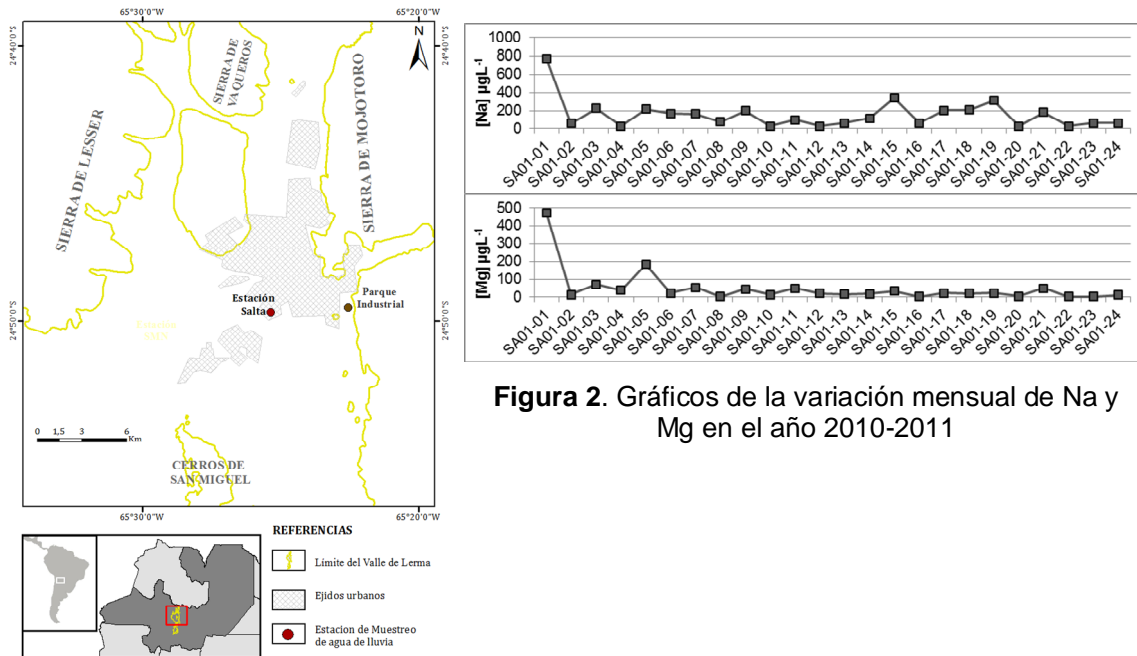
65°30'0"W
65°20'0"W
24°40'0"S
24°40'0"S
N
SIERRA DE VAQUEROS
SIERRA DE MOJOTORO
SIERRA DE LESSER
Estación Salta
Parque Industrial
24°50'0"S
24°50'0"S
0 1,5 3 6 Km
CERROS DE SAN MIGUEL
65°30'0"W
65°20'0"W

REFERENCIAS
Límite del Valle de Lerma
Ejidos urbanos
Estacion de Muestreo de agua de lluvia

[Na] µgL$^{-1}$
1000
800
600
400
200
0
SA01-01 SA01-02 SA01-03 SA01-04 SA01-05 SA01-06 SA01-07 SA01-08 SA01-09 SA01-10 SA01-11 SA01-12 SA01-13 SA01-14 SA01-15 SA01-16 SA01-17 SA01-18 SA01-19 SA01-20 SA01-21 SA01-22 SA01-23 SA01-24

[Mg] µgL$^{-1}$
500
400
300
200
100
0
SA01-01 SA01-02 SA01-03 SA01-04 SA01-05 SA01-06 SA01-07 SA01-08 SA01-09 SA01-10 SA01-11 SA01-12 SA01-13 SA01-14 SA01-15 SA01-16 SA01-17 SA01-18 SA01-19 SA01-20 SA01-21 SA01-22 SA01-23 SA01-24

**Figura 2**. Gráficos de la variación mensual de Na y Mg en el año 2010-2011